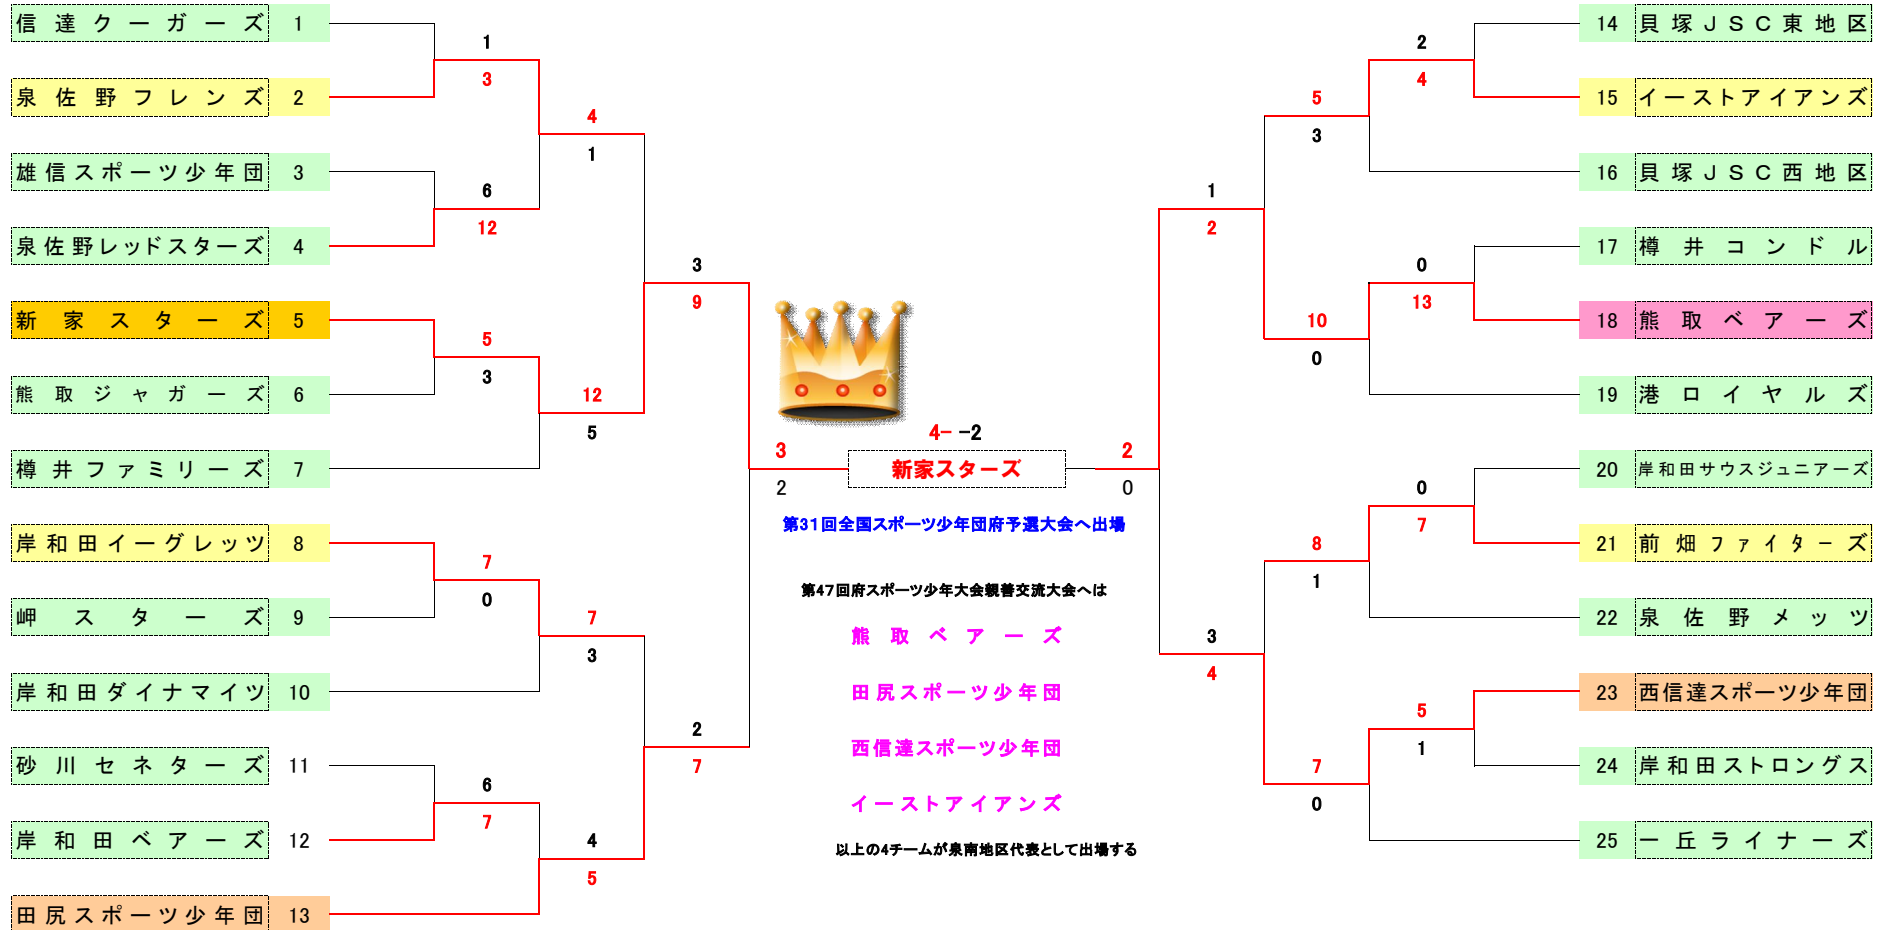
信達クーガーズ 1
泉佐野フレンズ 2
雄信スポーツ少年団 3
泉佐野レッドスターズ 4
新家スターズ 5
熊取ジャガーズ 6
樽井ファミリーズ 7
岸和田イーグレッツ 8
岬スターズ 9
岸和田ダイナマイツ 10
砂川セネターズ 11
岸和田ベアーズ 12
田尻スポーツ少年団 13

1
3
6
12
5
3
7
0
6
7

4
1
12
5
7
3
4
5

3
9
2
7

3
2

4– –2
新家スターズ

2
0

第31回全国スポーツ少年団府予選大会へ出場

第47回府スポーツ少年大会親善交流大会へは

熊取ベアーズ

田尻スポーツ少年団

西信達スポーツ少年団

イーストアイアンズ

以上の4チームが泉南地区代表として出場する

1
2
3
4

5
3
10
0
8
1
7
0

2
4
0
13
0
7
5
1

14 貝塚JSC東地区
15 イーストアイアンズ
16 貝塚JSC西地区
17 樽井コンドル
18 熊取ベアーズ
19 港ロイヤルズ
20 岸和田サウスジュニアーズ
21 前畑ファイターズ
22 泉佐野メッツ
23 西信達スポーツ少年団
24 岸和田ストロングス
25 一丘ライナーズ